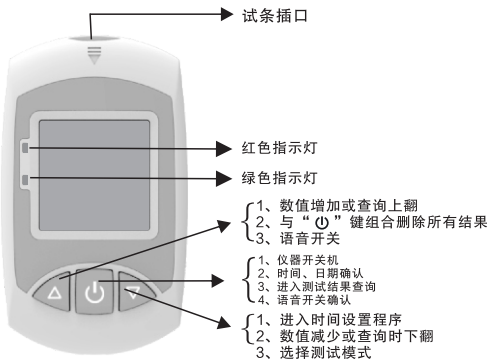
试条插口

红色指示灯

绿色指示灯

1、数值增加或查询上翻
2、与“ ⏻ ”键组合删除所有结果
3、语音开关

1、仪器开关机
2、时间、日期确认
3、进入测试结果查询
4、语音开关确认

1、进入时间设置程序
2、数值减少或查询时下翻
3、选择测试模式